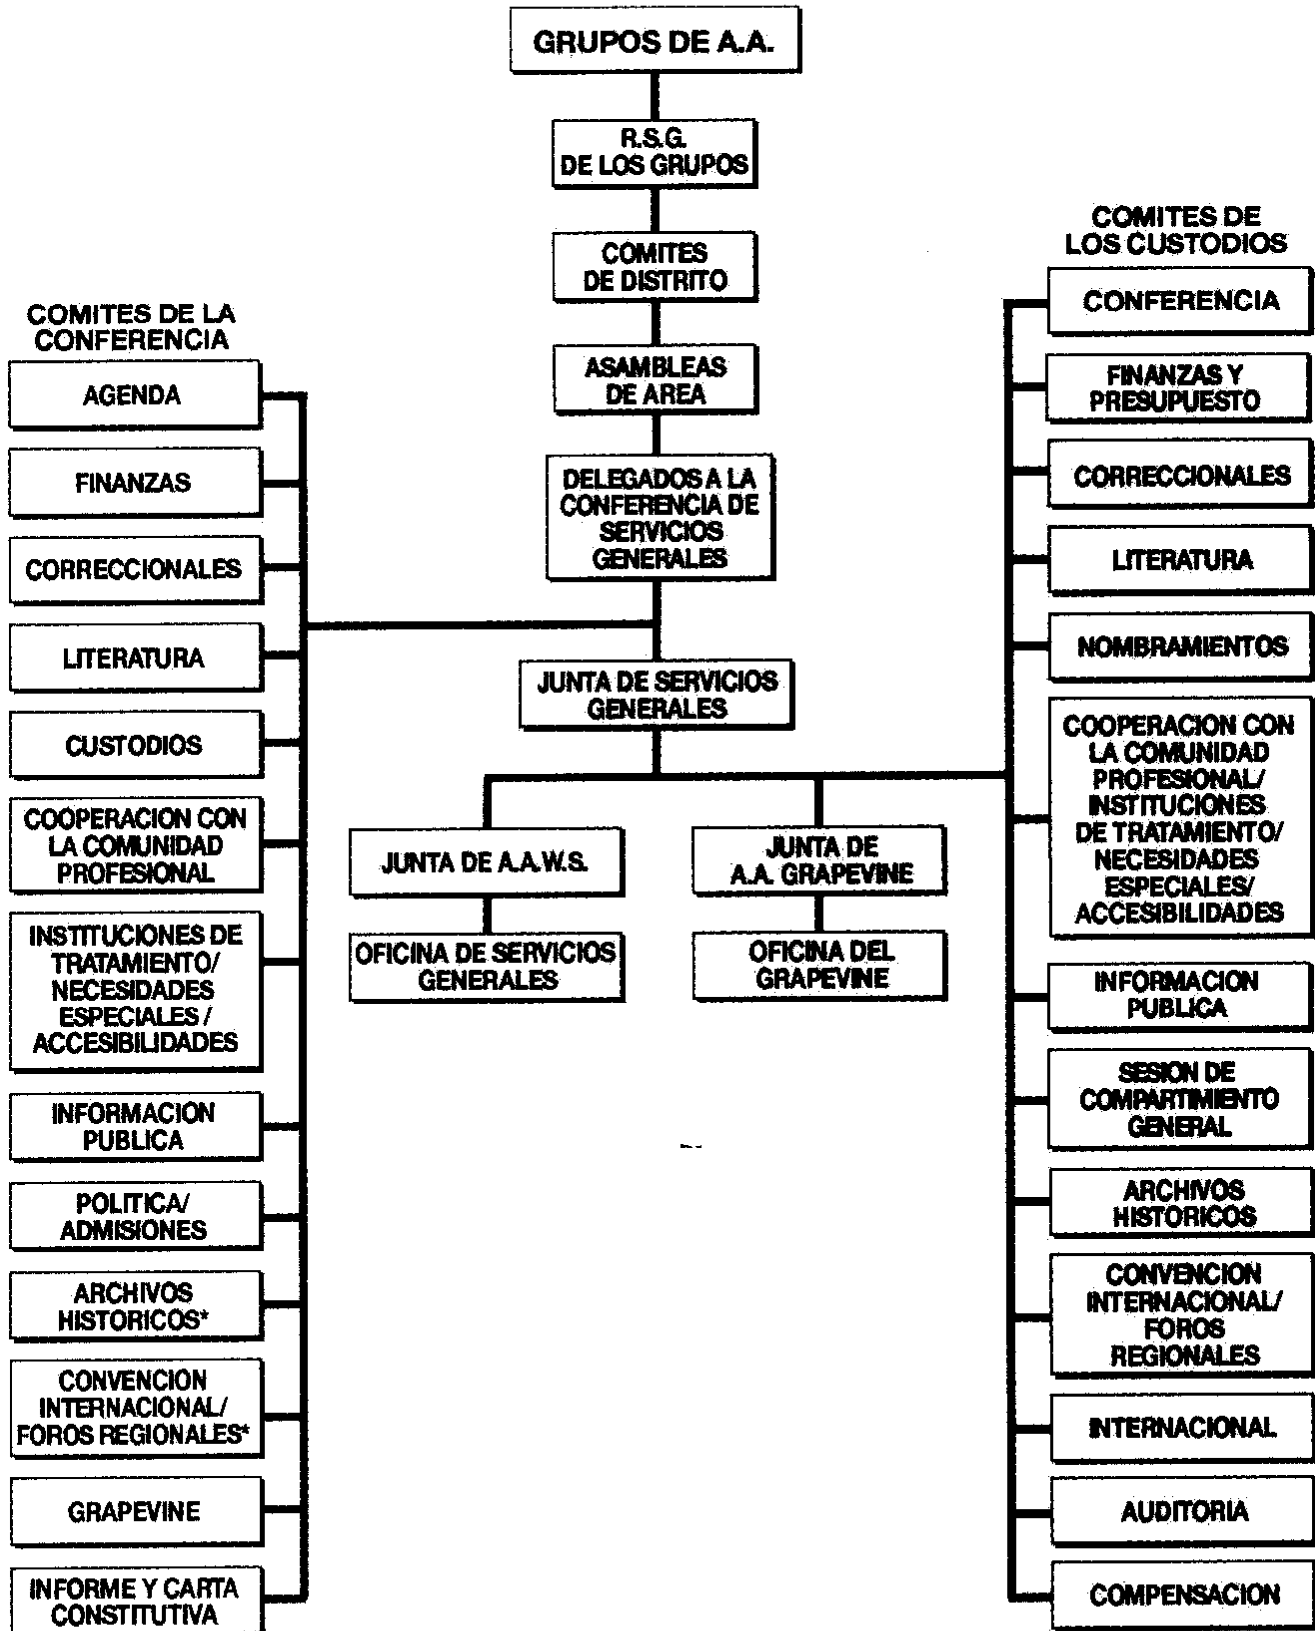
GRUPOS DE A.A.

R.S.G. DE LOS GRUPOS

COMITES DE DISTRITO

ASAMBLEAS DE AREA

DELEGADOS A LA CONFERENCIA DE SERVICIOS GENERALES

JUNTA DE SERVICIOS GENERALES

JUNTA DE A.A.W.S.

OFICINA DE SERVICIOS GENERALES

JUNTA DE A.A. GRAPEVINE

OFICINA DEL GRAPEVINE

COMITES DE LA CONFERENCIA

AGENDA

FINANZAS

CORRECCIONALES

LITERATURA

CUSTODIOS

COOPERACION CON LA COMUNIDAD PROFESIONAL

INSTITUCIONES DE TRATAMIENTO/ NECESIDADES ESPECIALES / ACCESIBILIDADES

INFORMACION PUBLICA

POLITICA/ ADMISIONES

ARCHIVOS HISTORICOS*

CONVENCION INTERNACIONAL/ FOROS REGIONALES*

GRAPEVINE

INFORME Y CARTA CONSTITUTIVA

COMITES DE LOS CUSTODIOS

CONFERENCIA

FINANZAS Y PRESUPUESTO

CORRECCIONALES

LITERATURA

NOMBRAMIENTOS

COOPERACION CON LA COMUNIDAD PROFESIONAL/ INSTITUCIONES DE TRATAMIENTO/ NECESIDADES ESPECIALES/ ACCESIBILIDADES

INFORMACION PUBLICA

SESION DE COMPARTIMIENTO GENERAL

ARCHIVOS HISTORICOS

CONVENCION INTERNACIONAL/ FOROS REGIONALES

INTERNACIONAL

AUDITORIA

COMPENSACION